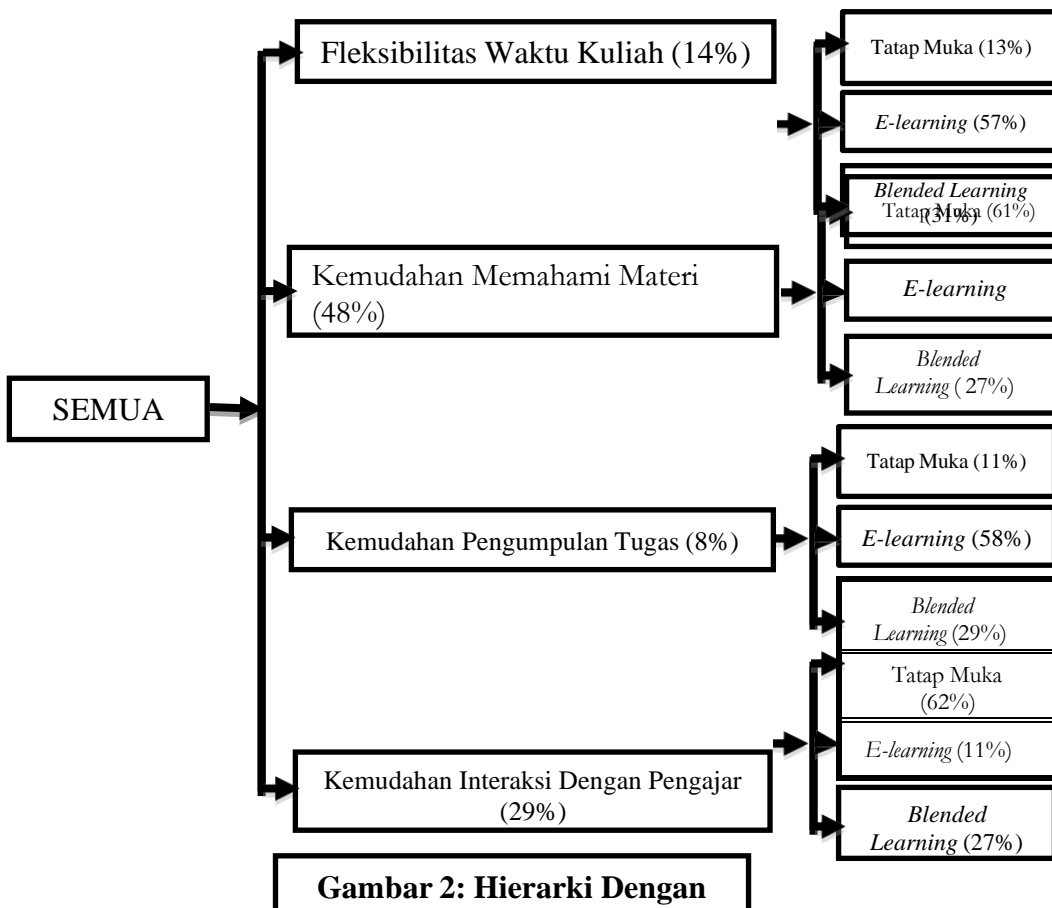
Fleksibilitas Waktu Kuliah (14%)

Tatap Muka (13%)

E-learning (57%)

Blended Learning (31%)

Tatap Muka (61%)

Kemudahan Memahami Materi (48%)

E-learning

Blended Learning ( 27%)

SEMUA

Tatap Muka (11%)

Kemudahan Pengumpulan Tugas (8%)

E-learning (58%)

Blended Learning (29%)

Tatap Muka (62%)

E-learning (11%)

Kemudahan Interaksi Dengan Pengajar (29%)

Blended Learning (27%)

Gambar 2: Hierarki Dengan